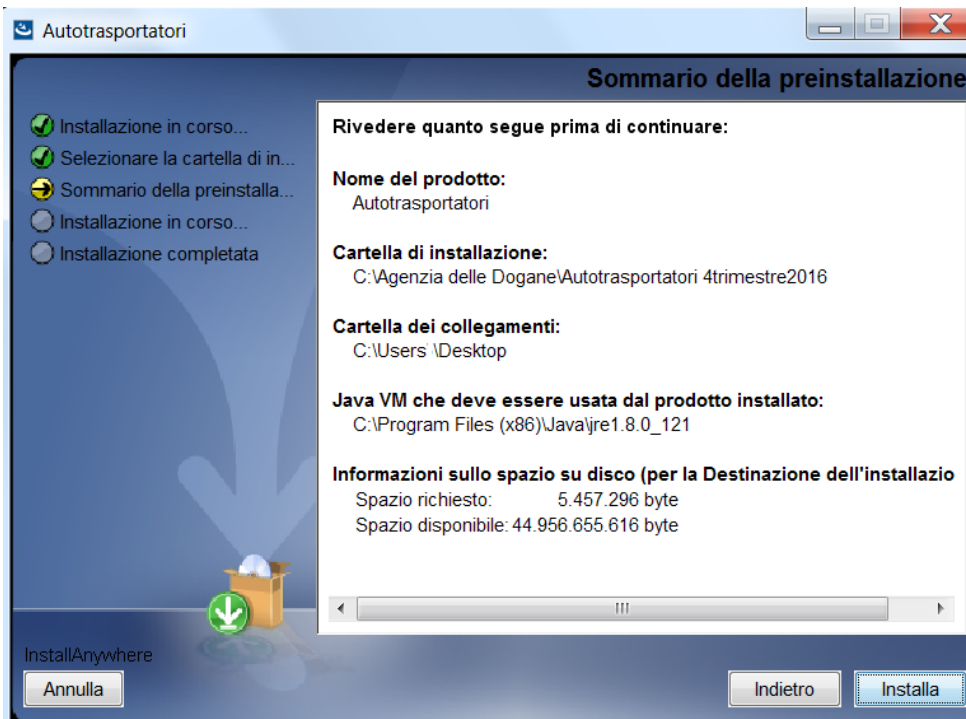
Autotrasportatori

Sommario della preinstallazione

Installazione in corso...
Selezionare la cartella di in...
Sommario della preinstalla...
Installazione in corso...
Installazione completata

Rivedere quanto segue prima di continuare:

Nome del prodotto:
Autotrasportatori

Cartella di installazione:
C:\Agenzia delle Dogane\Autotrasportatori 4trimestre2016

Cartella dei collegamenti:
C:\Users \Desktop

Java VM che deve essere usata dal prodotto installato:
C:\Program Files (x86)\Java\jre1.8.0_121

Informazioni sullo spazio su disco (per la Destinazione dell'installazio
Spazio richiesto: 5.457.296 byte
Spazio disponibile: 44.956.655.616 byte

InstallAnywhere

Annulla

Indietro

Installa